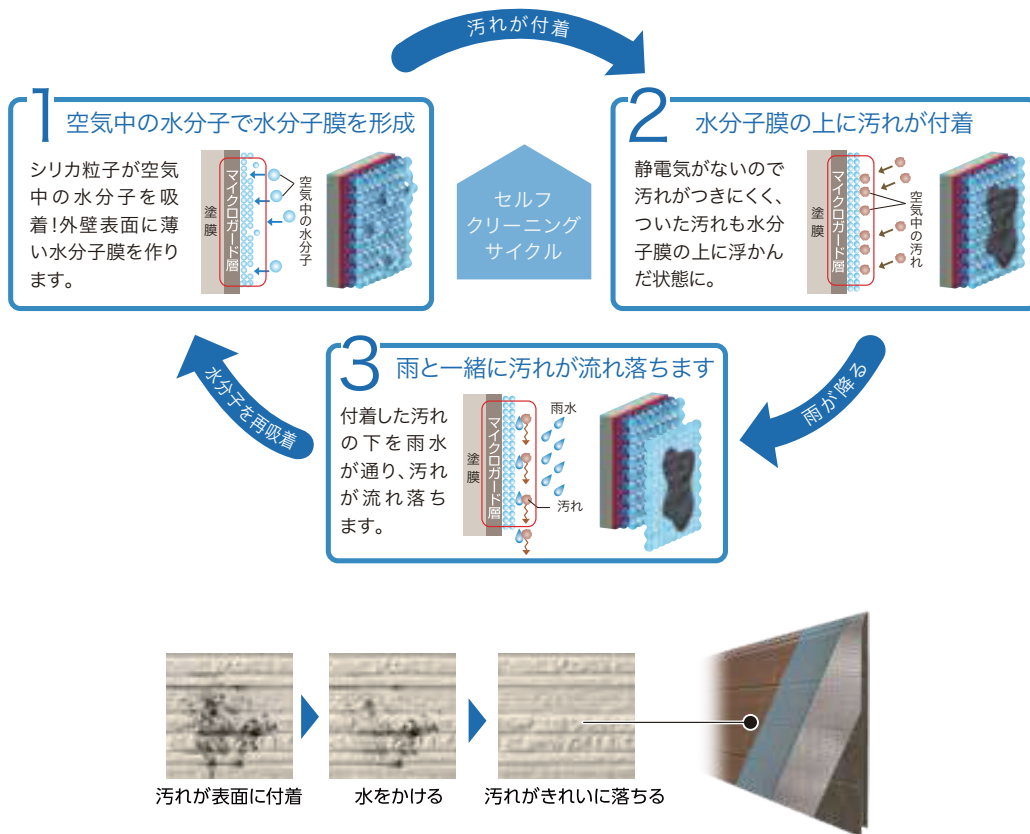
汚れが付着

1 空気中の水分子で水分子膜を形成

シリカ粒子が空気中の水分子を吸着!外壁表面に薄い水分子膜を作ります。

塗膜
マイクロガード層
空気中の水分子

セルフクリーニングサイクル

2 水分子膜の上に汚れが付着

静電気がないので汚れがつきにくく、ついた汚れも水分子膜の上に浮かんだ状態に。

塗膜
マイクロガード層
空気中の汚れ

水分子を再吸着

3 雨と一緒に汚れが流れ落ちます

付着した汚れの下を雨水が通り、汚れが流れ落ちます。

塗膜
マイクロガード層
雨水
汚れ

雨が降る

汚れが表面に付着

水をかける

汚れがきれいに落ちる